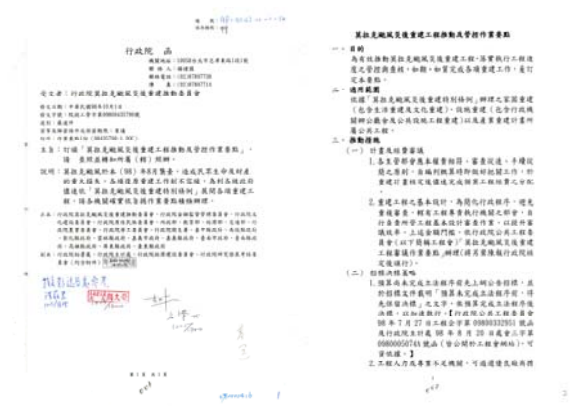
行政院 函

受文者：行政院莫拉克颱風災後重建推動委員會

主旨：訂頒「莫拉克颱風災後重建工程推動及管控作業要點」，請查照並轉知所屬（轄）辦理。

說明：莫拉克颱風於本（98）年8月侵台，造成民眾生命及財產重大損失，各項道路重建工作刻不容緩，為利各機關辦理災後重建工程，依「莫拉克颱風災後重建特別條例」展開各項重建工程，請各機關確實依上開作業要點積極辦理。

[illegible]

第1頁 共1頁

莫拉克颱風災後重建工程推動及管控作業要點

一、目的
為有效推動莫拉克颱風災後重建工程，落實執行工程進度之管控與查核，加強工程品質，特訂定本要點。

二、適用範圍
依據「莫拉克颱風災後重建特別條例」辦理之災區重建（包含生活重建及文化重建），但政府辦理之各項災區工程以及重建計畫所屬公共工程。

三、推動措施
（一）計畫及經費審議
1. 各主管部會應本權責辦理，審查促進，並確實核定及撥付，由權責機關將所核定計畫列管，於建立重建工程進度控管追蹤。
2. 重建工程之基本設計，應由執行機關之主辦單位，依據各項計畫，依工程規模及性質辦理，以確保設計品質及施工，上述各執行機關依工程規模及性質，執行公共工程委員會（以下簡稱工程會）「莫拉克颱風災後重建工程審議作業要點」辦理（將另案陳報行政院核定後施行）。

（二）招標決標策略
1. 預算在未達查核金額之工程，得依政府採購法，並於行政院公共工程委員會網站公告，以及網路招標之公開，依法令行之，工程會98年8月27日工程企字第09800332951號函及行政院98年8月28日院臺建字第0980054274號函（含公開於工程會網站）可資依據。
2. 工程人力及專業不足機關，可透過...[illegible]

2